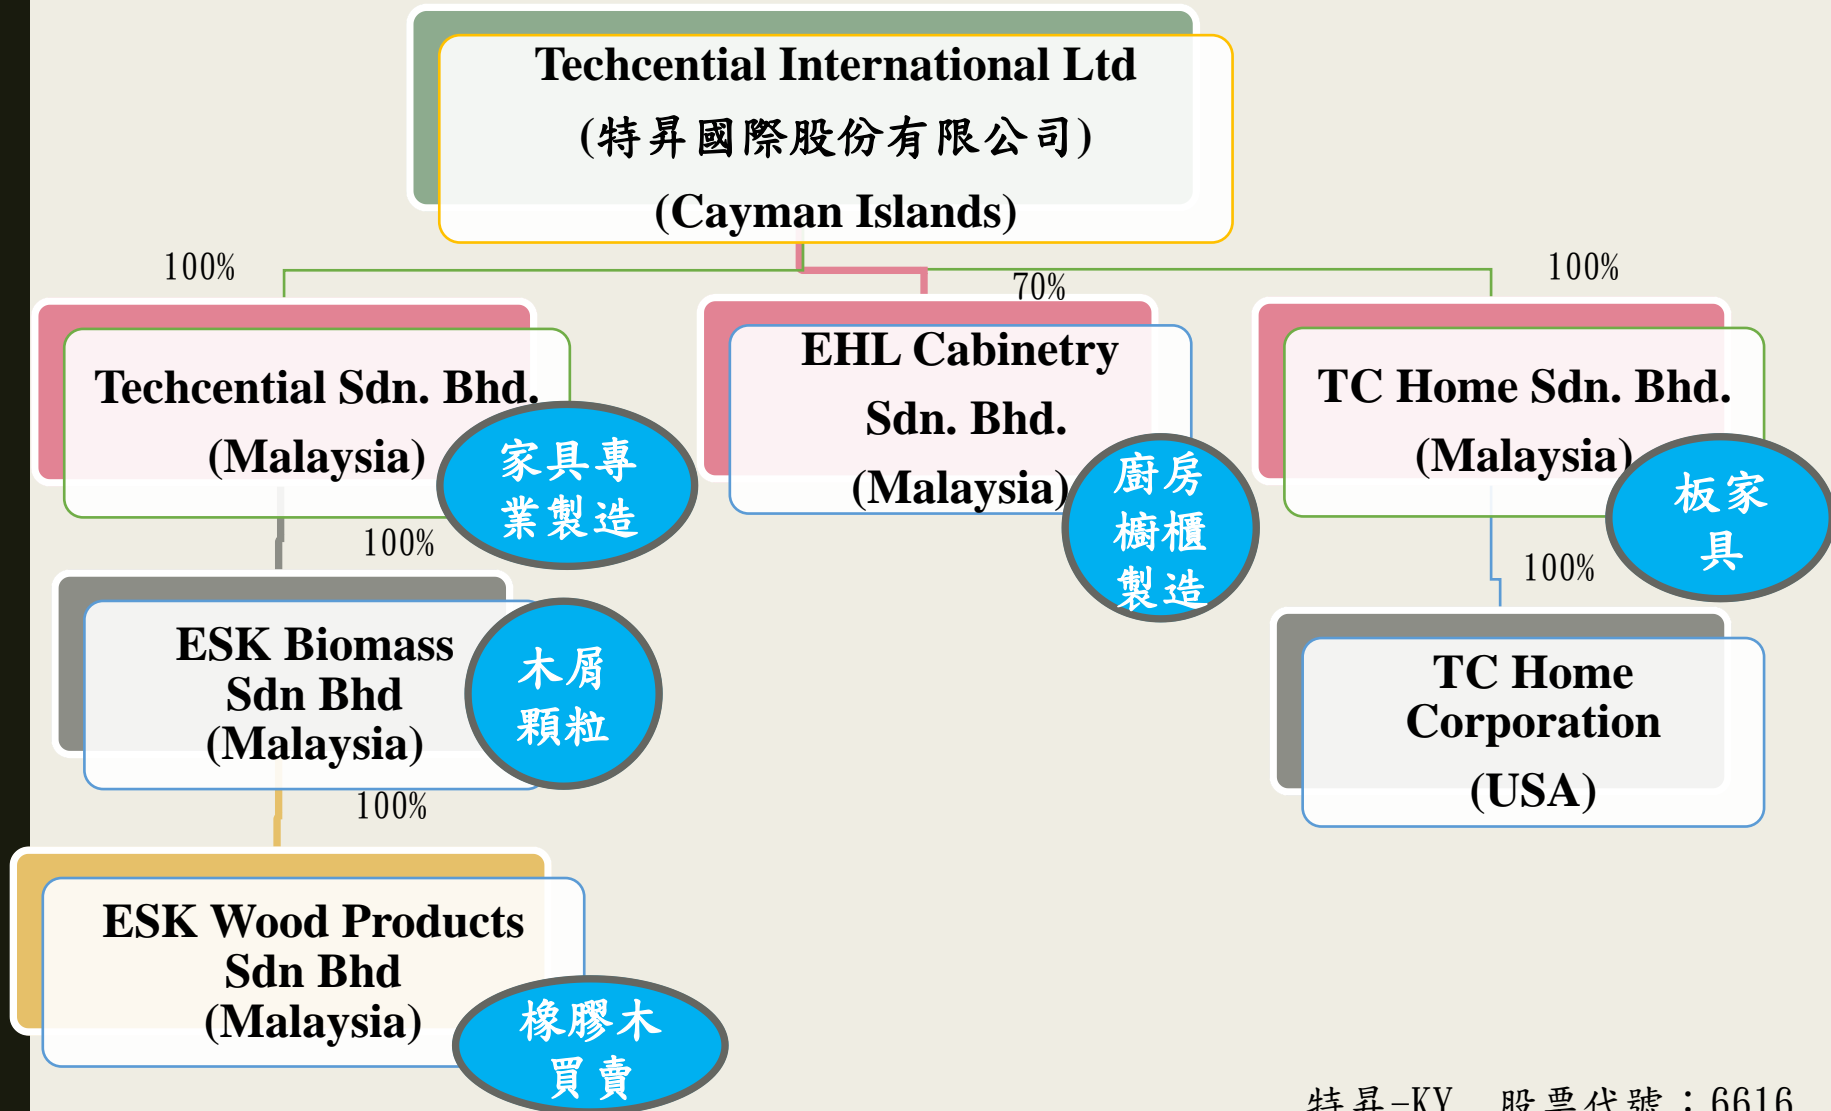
Techcential International Ltd
(特昇國際股份有限公司)
(Cayman Islands)

100%

70%

100%

Techcential Sdn. Bhd.
(Malaysia)

家具專業製造

EHL Cabinetry Sdn. Bhd.
(Malaysia)

廚房櫥櫃製造

TC Home Sdn. Bhd.
(Malaysia)

板家具

100%

ESK Biomass Sdn Bhd
(Malaysia)

木屑顆粒

100%

TC Home Corporation
(USA)

100%

ESK Wood Products Sdn Bhd
(Malaysia)

橡膠木買賣

特昇-KY 股票代號：6616